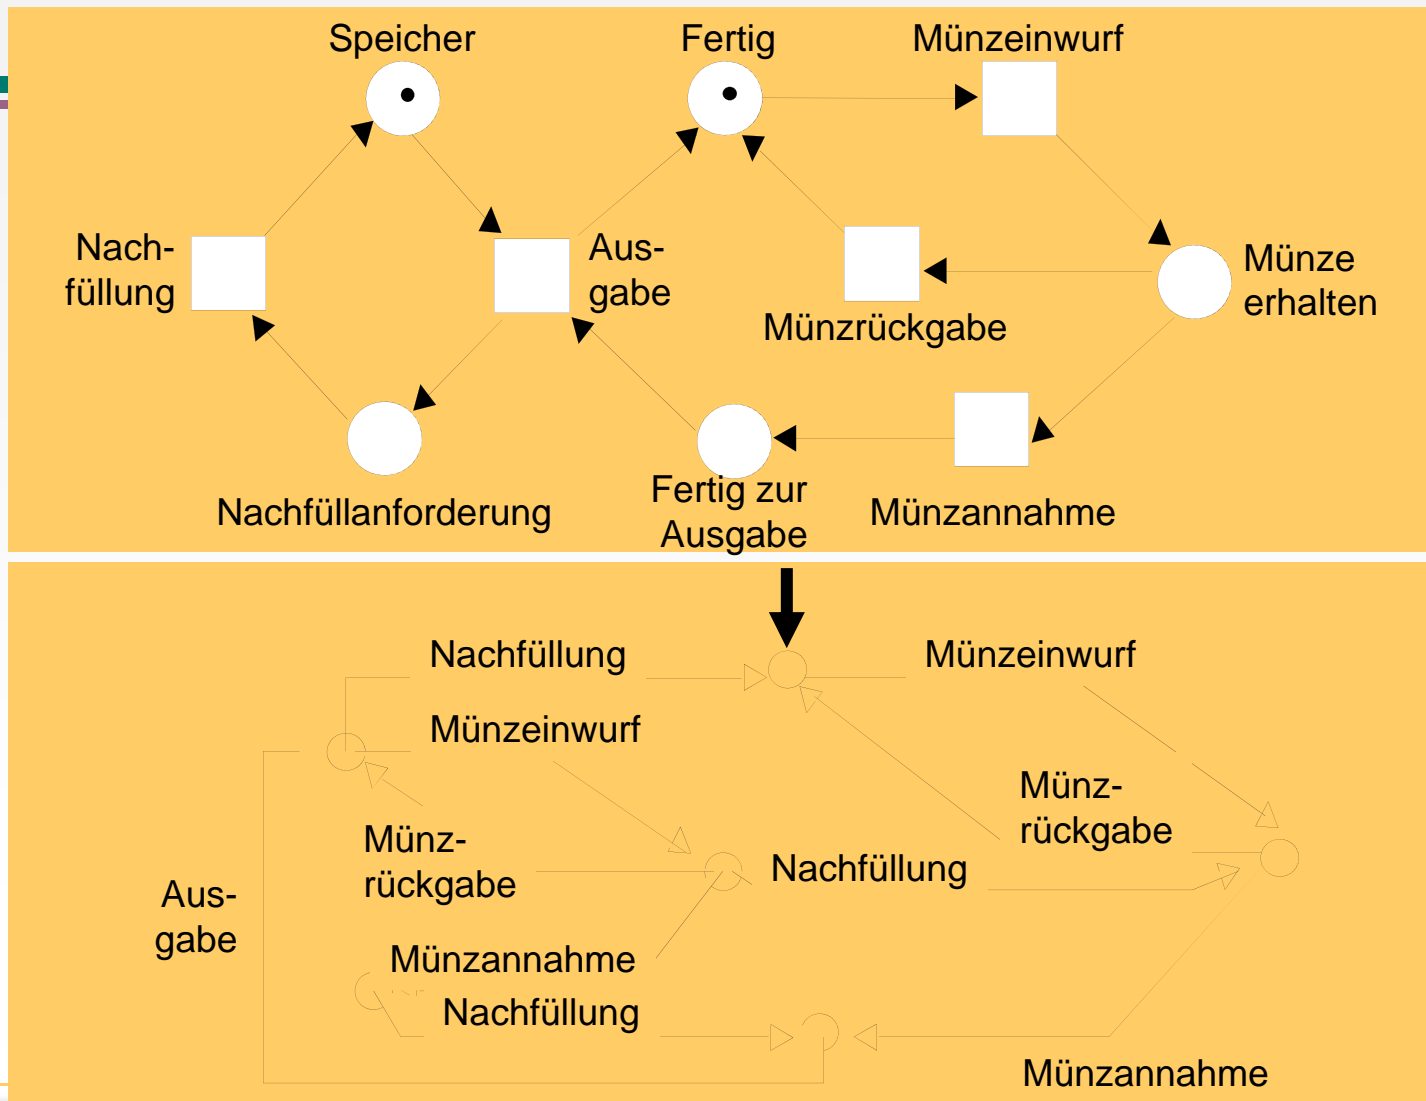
Speicher

Fertig

Münzeinwurf

Nachfüllung

Ausgabe

Münze erhalten

Münzrückgabe

Nachfüllanforderung

Fertig zur Ausgabe

Münzannahme

Nachfüllung

Münzeinwurf

Münzeinwurf

Münzrückgabe

Münzrückgabe

Nachfüllung

Ausgabe

Münzannahme

Nachfüllung

Münzannahme